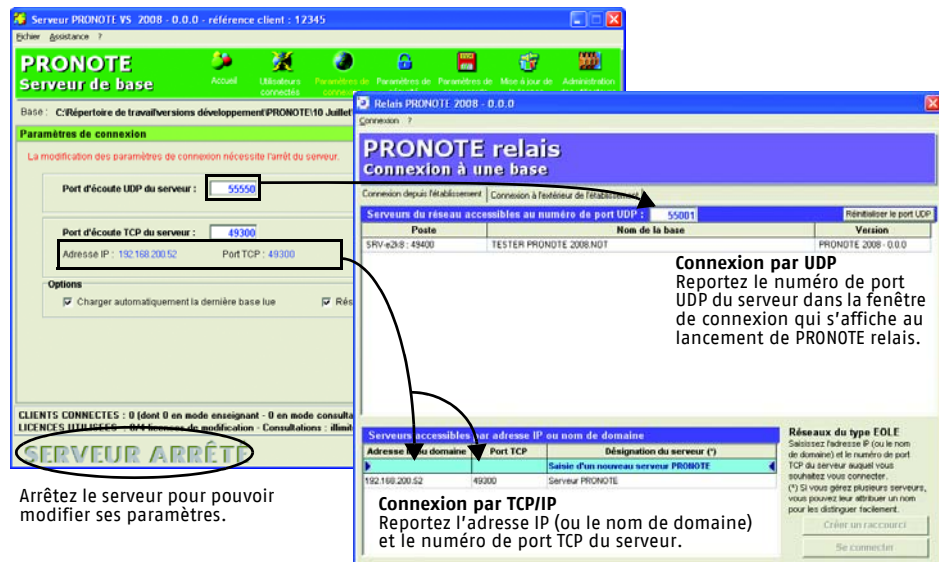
Serveur PRONOTE VS 2008 - 0.0.0 - référence client : 12345

Fichier Assistance ?

PRONOTE
Serveur de base

Accueil
Utilisateurs connectés
Paramètres de connexion
Paramètres de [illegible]
Paramètres de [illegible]
Mise à jour de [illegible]
Administration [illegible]

Base : C:\Répertoire de travail\versions développement\PRONOTE\10 Juillet

Paramètres de connexion

La modification des paramètres de connexion nécessite l'arrêt du serveur.

Port d'écoute UDP du serveur : 55550

Port d'écoute TCP du serveur : 49300

Adresse IP : 192.168.200.52 Port TCP : 49300

Options

Charger automatiquement la dernière base lue

Rés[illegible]

CLIENTS CONNECTES : 0 (dont 0 en mode enseignant - 0 en mode consulta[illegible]

LICENCES UTILISEES : 0/4 licences de modification - Consultations : illimi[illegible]

SERVEUR ARRÊTÉ

Arrêtez le serveur pour pouvoir modifier ses paramètres.

Relais PRONOTE 2008 - 0.0.0

Connexion ?

PRONOTE relais
Connexion à une base

Connexion depuis l'établissement | Connexion à l'extérieur de l'établissement

Serveurs du réseau accessibles au numéro de port UDP : 55001

Réinitialiser le port UDP

| Poste | Nom de la base | Version |
|---|---|---|
| SRV-e2k8 : 49400 | TESTER PRONOTE 2008.NOT | PRONOTE 2008 - 0.0.0 |

Connexion par UDP
Reportez le numéro de port UDP du serveur dans la fenêtre de connexion qui s'affiche au lancement de PRONOTE relais.

Serveurs accessibles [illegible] adresse IP ou nom de domaine

| Adresse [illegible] du domaine | Port TCP | Désignation du serveur (*) |
|---|---|---|
| | | Saisie d'un nouveau serveur PRONOTE |
| 192.168.200.52 | 49300 | Serveur PRONOTE |

Réseaux du type EOLE
Saisissez l'adresse IP (ou le nom de domaine) et le numéro de port TCP du serveur auquel vous souhaitez vous connecter.
(*) Si vous gérez plusieurs serveurs, vous pouvez leur attribuer un nom pour les distinguer facilement.

Créer un raccourci

Se connecter

Connexion par TCP/IP
Reportez l'adresse IP (ou le nom de domaine) et le numéro de port TCP du serveur.